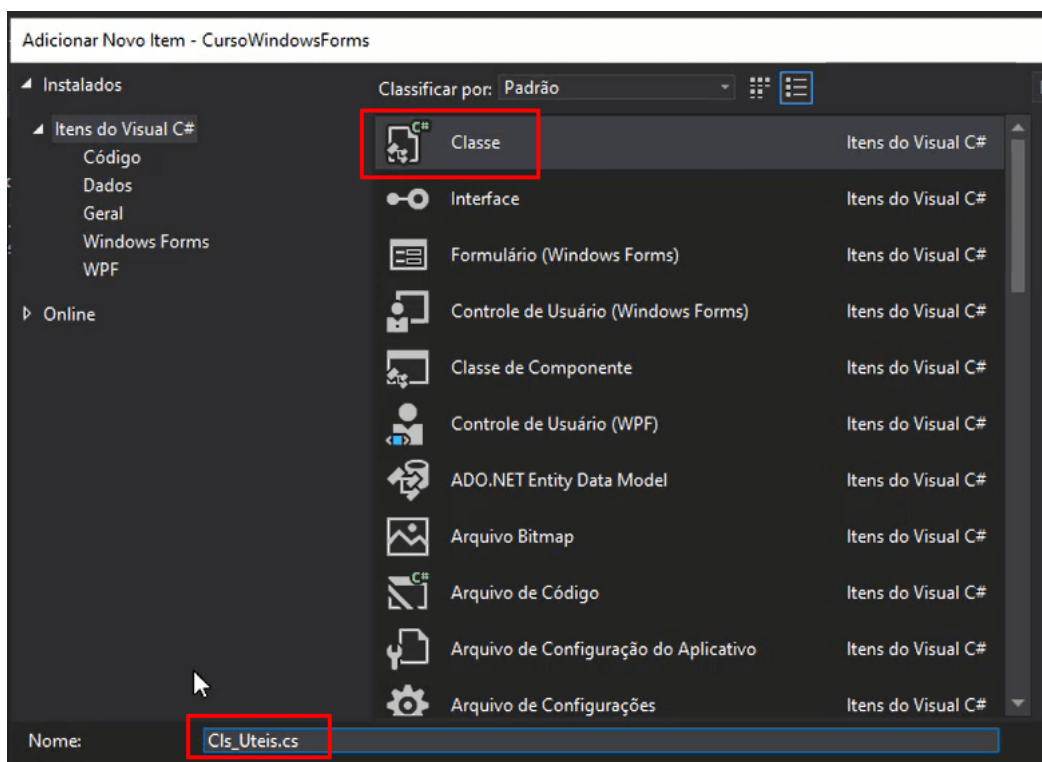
Adicionar Novo Item - CursoWindowsForms

Instalados

Itens do Visual C#
Código
Dados
Geral
Windows Forms
WPF

Online

Classificar por: Padrão

| | |
|---|---|
| Classe | Itens do Visual C# |
| Interface | Itens do Visual C# |
| Formulário (Windows Forms) | Itens do Visual C# |
| Controle de Usuário (Windows Forms) | Itens do Visual C# |
| Classe de Componente | Itens do Visual C# |
| Controle de Usuário (WPF) | Itens do Visual C# |
| ADO.NET Entity Data Model | Itens do Visual C# |
| Arquivo Bitmap | Itens do Visual C# |
| Arquivo de Código | Itens do Visual C# |
| Arquivo de Configuração do Aplicativo | Itens do Visual C# |
| Arquivo de Configurações | Itens do Visual C# |

Nome: Cls_Uteis.cs